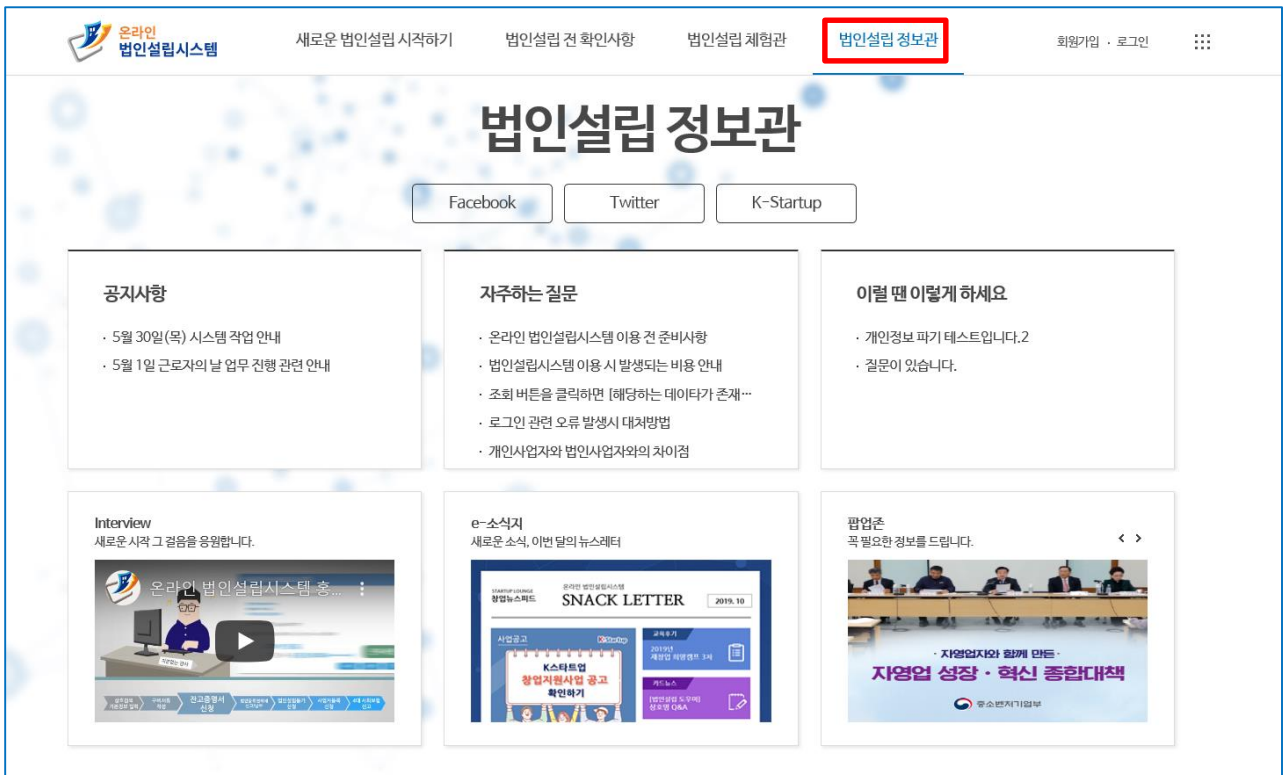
온라인
법인설립시스템

새로운 법인설립 시작하기 법인설립 전 확인사항 법인설립 체험관 법인설립 정보관 회원가입 · 로그인

법인설립 정보관

Facebook Twitter K-Startup

공지사항

· 5월 30일(목) 시스템 작업 안내
· 5월 1일 근로자의 날 업무 진행 관련 안내

자주하는 질문

· 온라인 법인설립시스템 이용 전 준비사항
· 법인설립시스템 이용 시 발생되는 비용 안내
· 조회 버튼을 클릭하면 [해당하는 데이타가 존재…
· 로그인 관련 오류 발생시 대처방법
· 개인사업자와 법인사업자와의 차이점

이럴 땐 이렇게 하세요

· 개인정보 파기 테스트입니다.2
· 질문이 있습니다.

Interview
새로운 시작 그 걸음을 응원합니다.

온라인 법인설립시스템 홍...

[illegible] 잔고증명서 신청 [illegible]

e-소식지
새로운 소식, 이번 달의 뉴스레터

STARTUP LOUNGE 창업뉴스피드 온라인 법인설립시스템 SNACK LETTER 2019. 10

사업공고 K-Startup K스타트업 창업지원사업 공고 확인하기

교육후기 2019년 재창업 희망캠프 3차

카드뉴스 [법인설립 도우미] 성호명 Q&A

팝업존
꼭 필요한 정보를 드립니다.

‹ ›

· 자영업자와 함께 만든 ·
자영업 성장 · 혁신 종합대책
중소벤처기업부